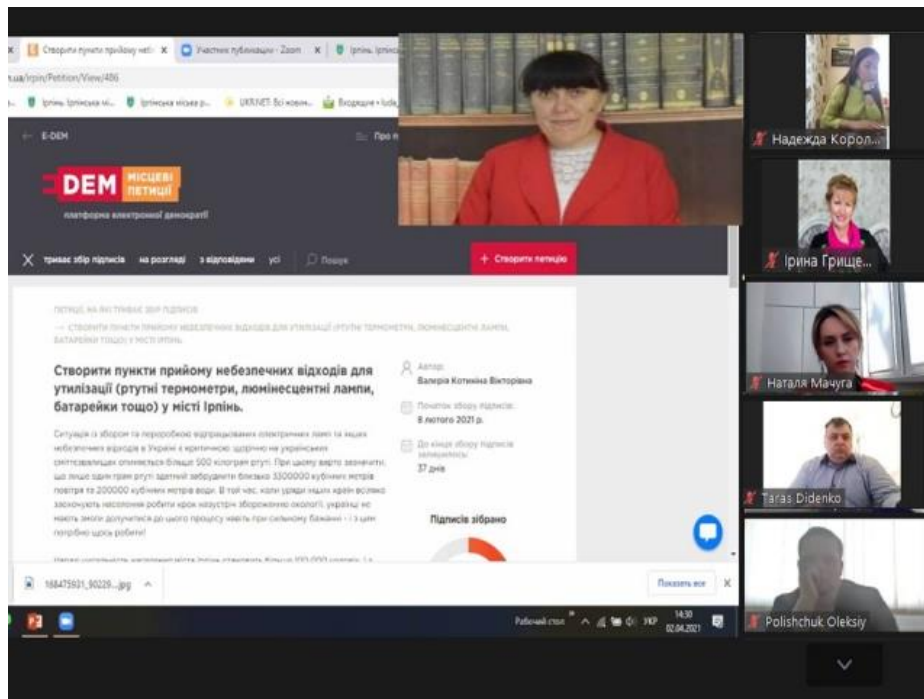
Створити пункти прийому небезп... × Участники публикации - Zoom × Ірпінь

.ua/irpin/Petition/View/486

Ірпінь Ірпінська мі... Ірпінська міська р... UKR.NET: Всі новини... Входящие • luda

E-DEM

Про п

DEM МІСЦЕВІ ПЕТИЦІЇ

платформа електронної демократії

триває збір підписів на розгляді з відповіддю усі Пошук

+ Створити петицію

ПЕТИЦІЇ, НА ЯКІ ТРИВАЄ ЗБІР ПІДПИСІВ

→ СТВОРИТИ ПУНКТИ ПРИЙОМУ НЕБЕЗПЕЧНИХ ВІДХОДІВ ДЛЯ УТИЛІЗАЦІЇ (РТУТНІ ТЕРМОМЕТРИ, ЛЮМІНЕСЦЕНТНІ ЛАМПИ, БАТАРЕЙКИ ТОЩО) У МІСТІ ІРПІНЬ

Створити пункти прийому небезпечних відходів для утилізації (ртутні термометри, люмінесцентні лампи, батарейки тощо) у місті Ірпінь.

Автор:
Валерія Котикіна Вікторівна

Початок збору підписів:
8 лютого 2021 р.

До кінця збору підписів залишилось:
37 днів

Ситуація із збором та переробкою відпрацьованих електричних ламп та інших небезпечних відходів в Україні є критичною: щорічно на українських сміттєзвалищах опиняється більше 500 кілограм ртуті. При цьому варто зазначити, що лише один грам ртуті здатний забруднити близько 3300000 кубічних метрів повітря та 200000 кубічних метрів води. В той час, коли уряди інших країн всіляко заохочують населення робити крок назустріч збереженню екології, українці не мають змоги долучитися до цього процесу навіть при сильному бажанні - і з цим потрібно щось робити!

Підписів зібрано

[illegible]

168475931_90229....jpg ^

Показать все ×

Рабочий стол ^ УКР 14:30 02.04.2021

Надежда Корол...

Ірина Грище...

Наталя Мачуга

Taras Didenko

Polishchuk Oleksiy